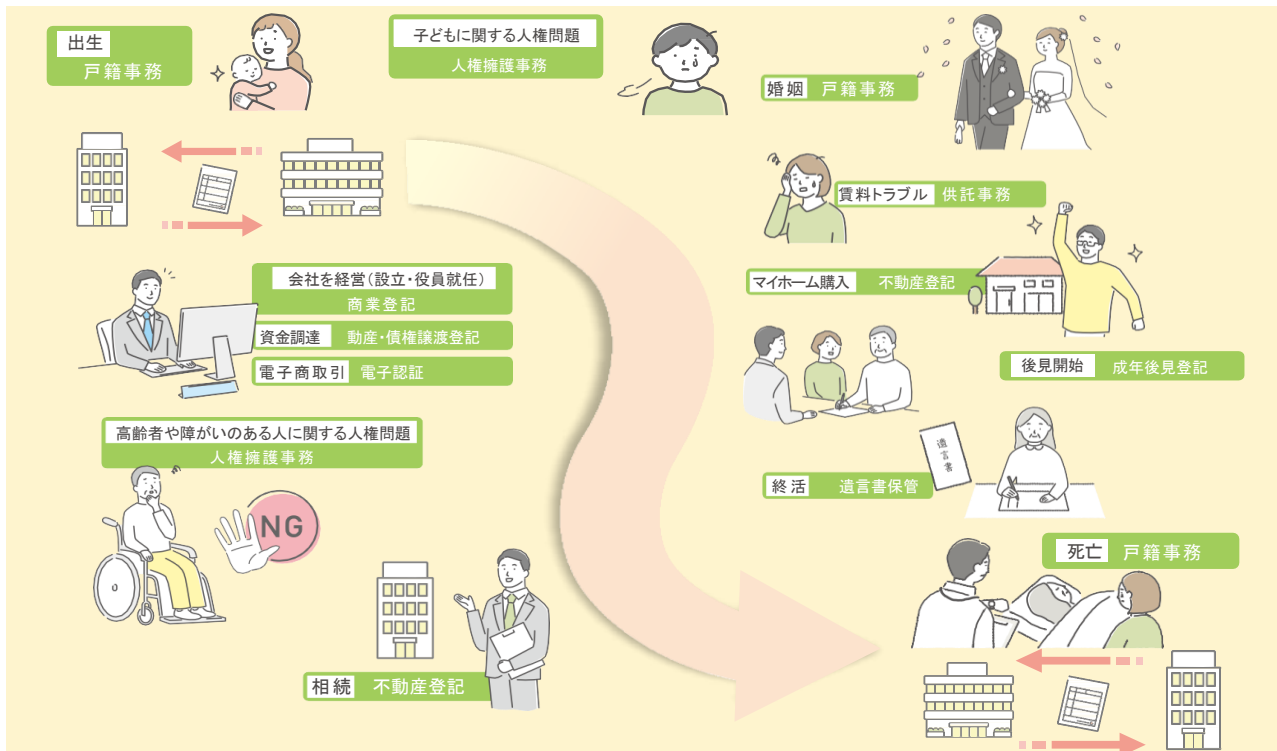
出生
戸籍事務

子どもに関する人権問題
人権擁護事務

婚姻　戸籍事務

賃料トラブル　供託事務

会社を経営（設立・役員就任）
商業登記

資金調達　動産・債権譲渡登記

電子商取引　電子認証

マイホーム購入　不動産登記

後見開始　成年後見登記

高齢者や障がいのある人に関する人権問題
人権擁護事務

NG

遺言書

終活　遺言書保管

死亡　戸籍事務

相続　不動産登記